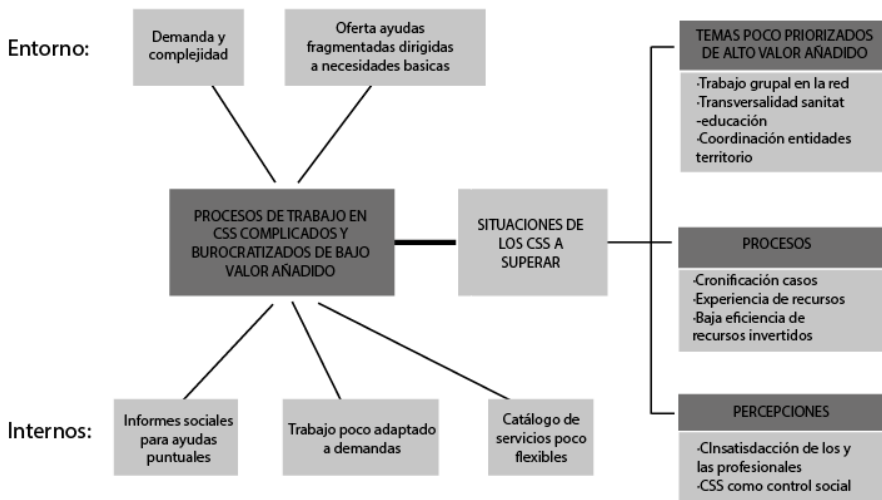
Entorno:

Demanda y complejidad

Oferta ayudas fragmentadas dirigidas a necesidades basicas

PROCESOS DE TRABAJO EN CSS COMPLICADOS Y BUROCRATIZADOS DE BAJO VALOR AÑADIDO

SITUACIONES DE LOS CSS A SUPERAR

TEMAS POCO PRIORIZADOS DE ALTO VALOR AÑADIDO

·Trabajo grupal en la red
·Transversalidad sanitat -educación
·Coordinación entidades territorio

PROCESOS

·Cronificación casos
·Experiencia de recursos
·Baja eficiencia de recursos invertidos

PERCEPCIONES

·CInsatisdacción de los y las profesionales
·CSS como control social

Internos:

Informes sociales para ayudas puntuales

Trabajo poco adaptado a demandas

Catálogo de servicios poco flexibles